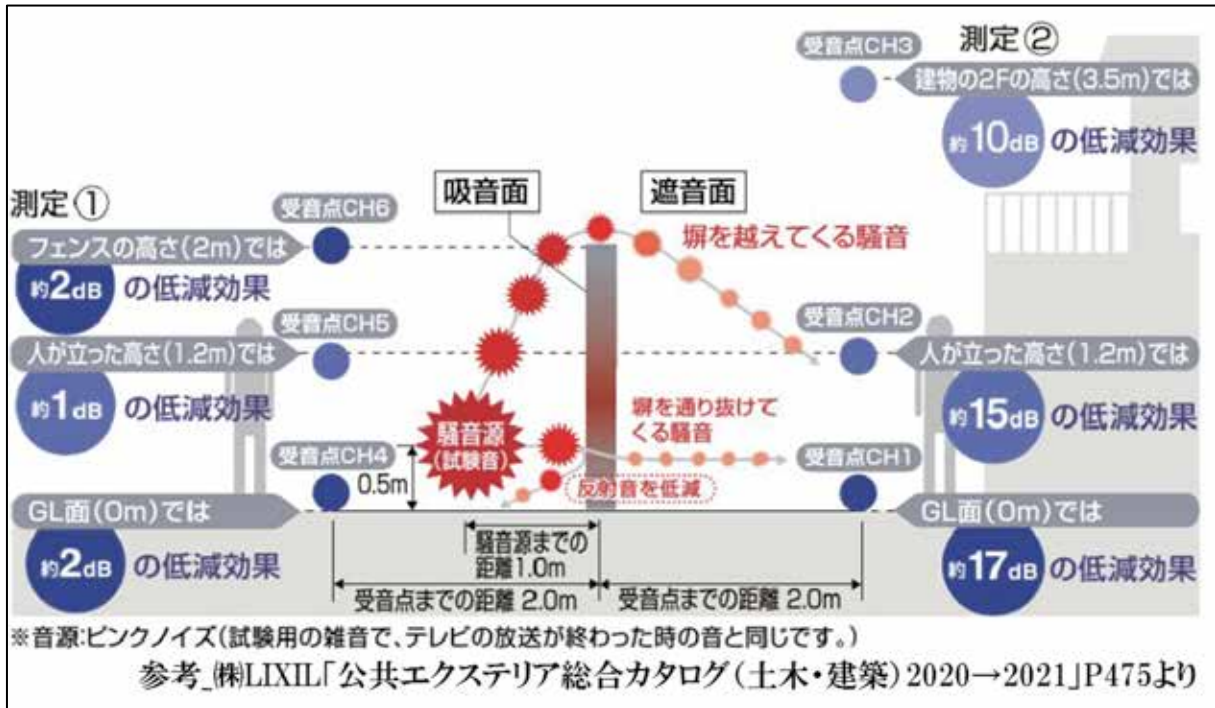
測定②

受音点CH3

建物の2Fの高さ(3.5m)では

約10dB の低減効果

測定①

受音点CH6

吸音面

遮音面

フェンスの高さ(2m)では

塀を越えてくる騒音

約2dB の低減効果

受音点CH5

受音点CH2

人が立った高さ(1.2m)では

人が立った高さ(1.2m)では

約1dB の低減効果

約15dB の低減効果

塀を通り抜けてくる騒音

騒音源(試験音)

受音点CH4

受音点CH1

0.5m

反射音を低減

GL面(0m)では

GL面(0m)では

騒音源までの距離1.0m

約2dB の低減効果

約17dB の低減効果

受音点までの距離 2.0m

受音点までの距離 2.0m

※音源:ピンクノイズ(試験用の雑音で、テレビの放送が終わった時の音と同じです。)

参考_㈱LIXIL「公共エクステリア総合カタログ(土木・建築)2020→2021」P475より